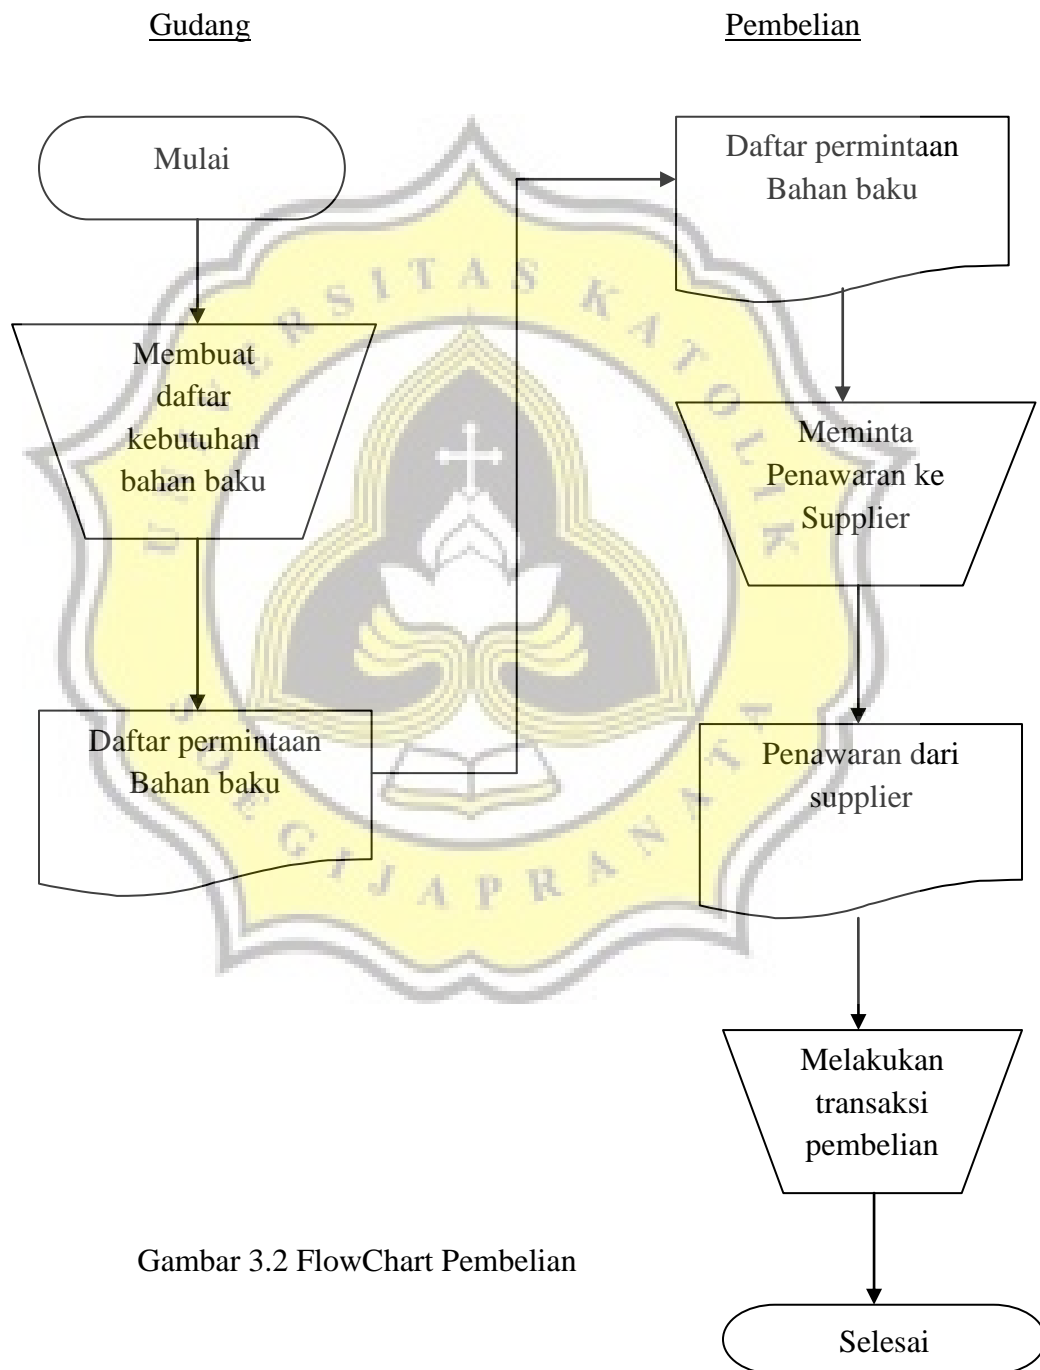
Gudang

Pembelian

Mulai

Daftar permintaan Bahan baku

Membuat daftar kebutuhan bahan baku

Meminta Penawaran ke Supplier

Daftar permintaan Bahan baku

Penawaran dari supplier

Melakukan transaksi pembelian

Gambar 3.2 FlowChart Pembelian

Selesai